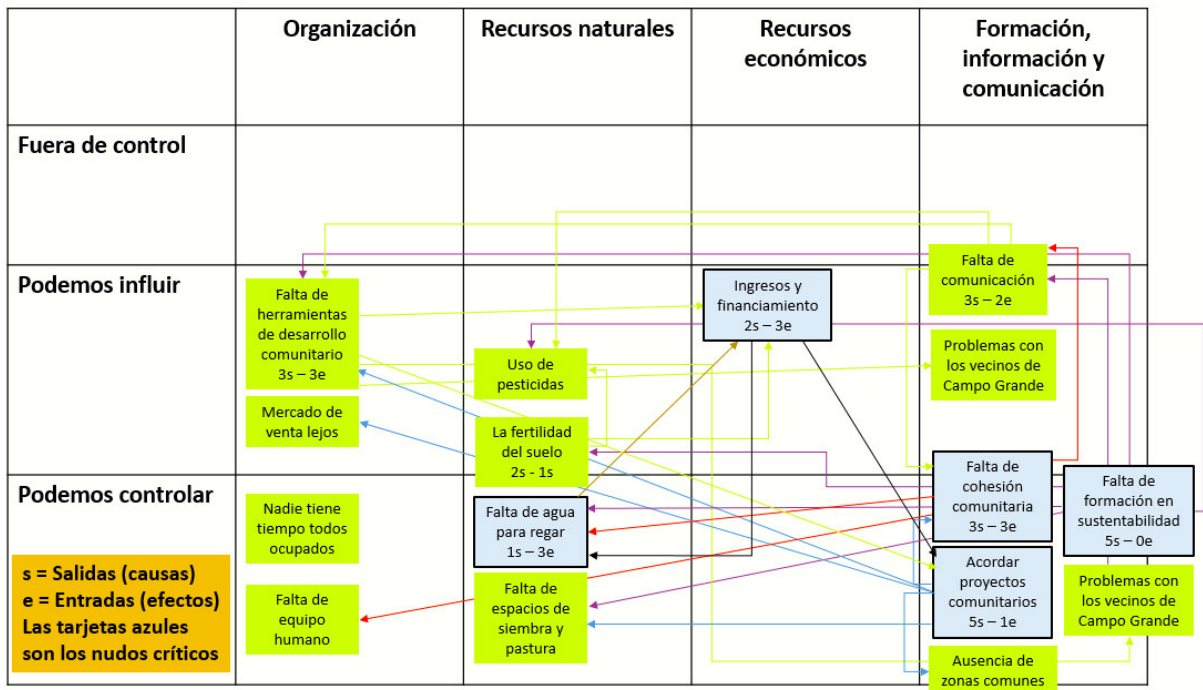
| | Organización | Recursos naturales | Recursos económicos | Formación, información y comunicación |
|---|---|---|---|---|
| Fuera de control | | | | |
| Podemos influir | Falta de herramientas de desarrollo comunitario 3s – 3e | Uso de pesticidas | Ingresos y financiamiento 2s – 3e | Falta de comunicación 3s – 2e |
| | Mercado de venta lejos | La fertilidad del suelo 2s - 1s | | Problemas con los vecinos de Campo Grande |
| Podemos controlar | Nadie tiene tiempo todos ocupados | Falta de agua para regar 1s – 3e | | Falta de cohesión comunitaria 3s – 3e |
| | Falta de equipo humano | Falta de espacios de siembra y pastura | | Acordar proyectos comunitarios 5s – 1e |
| | | | | Ausencia de zonas comunes |

Falta de formación en sustentabilidad 5s – 0e

Problemas con los vecinos de Campo Grande

s = Salidas (causas)
e = Entradas (efectos)
Las tarjetas azules son los nudos críticos